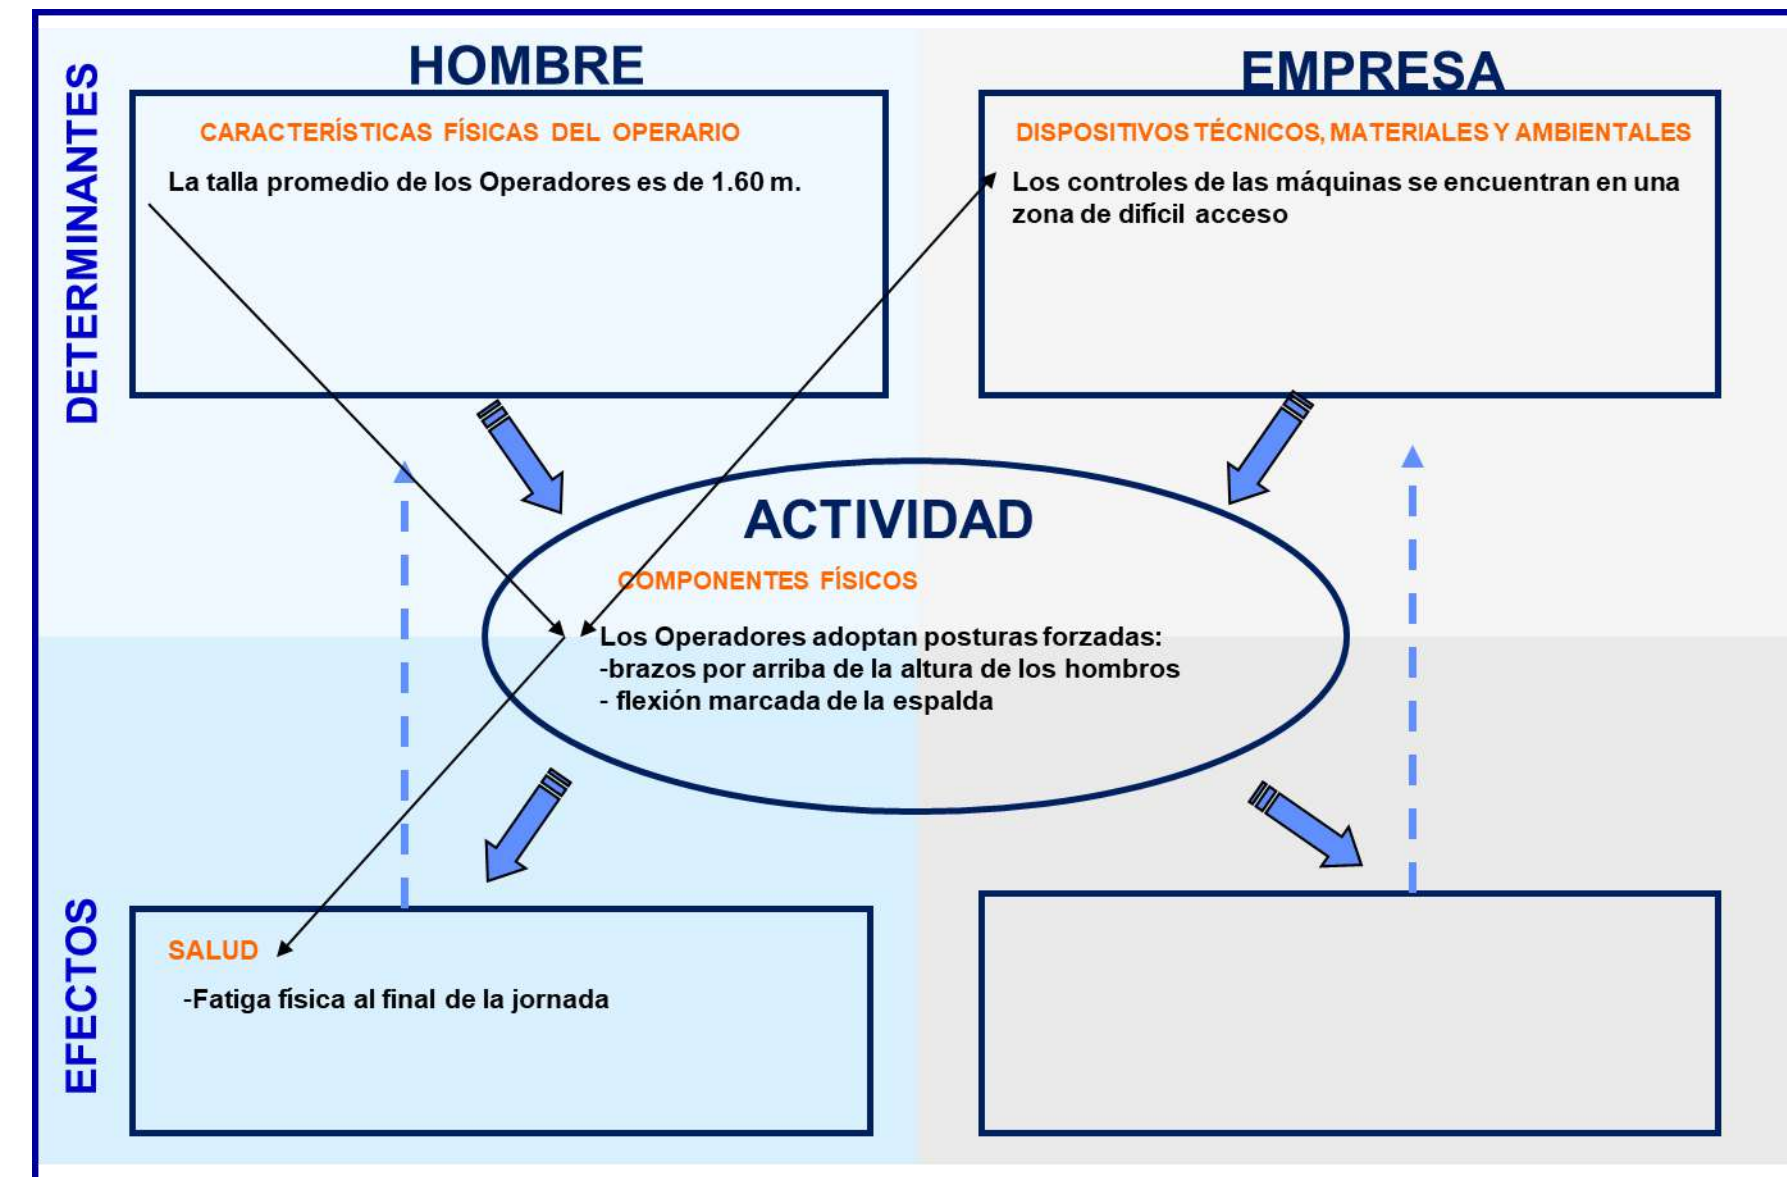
DETERMINANTES

HOMBRE

CARACTERÍSTICAS FÍSICAS DEL OPERARIO

La talla promedio de los Operadores es de 1.60 m.

EMPRESA

DISPOSITIVOS TÉCNICOS, MATERIALES Y AMBIENTALES

Los controles de las máquinas se encuentran en una zona de difícil acceso

ACTIVIDAD

COMPONENTES FÍSICOS

Los Operadores adoptan posturas forzadas:
-brazos por arriba de la altura de los hombros
- flexión marcada de la espalda

EFECTOS

SALUD

-Fatiga física al final de la jornada